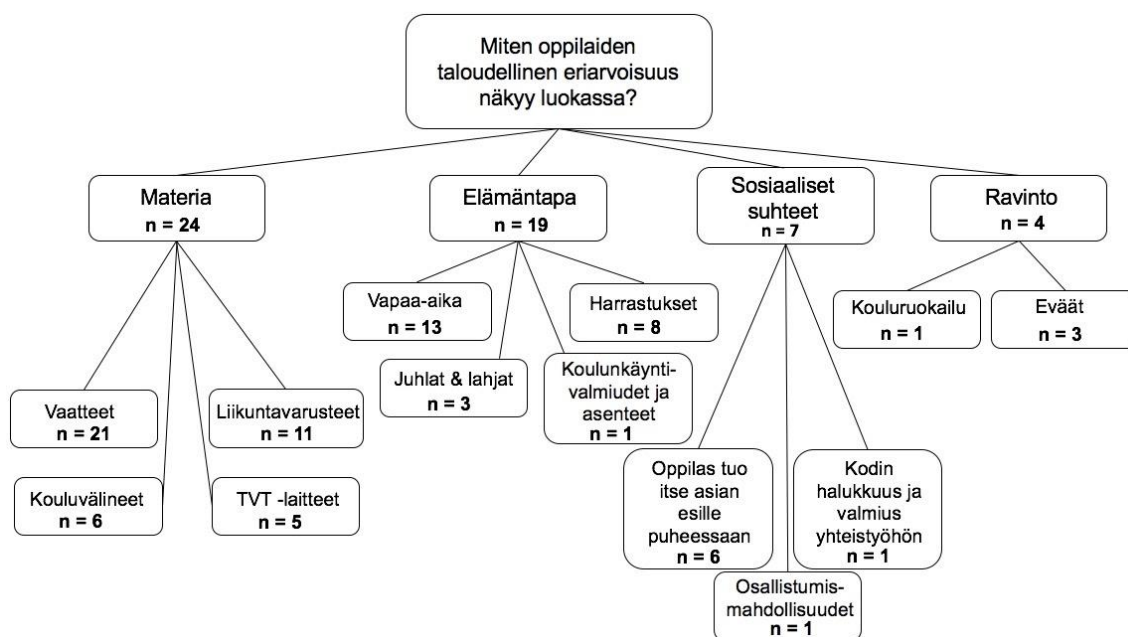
Miten oppilaiden taloudellinen eriarvoisuus näkyy luokassa?

Materia
n = 24

Elämäntapa
n = 19

Sosiaaliset suhteet
n = 7

Ravinto
n = 4

Vaatteet
n = 21

Liikuntavarusteet
n = 11

Kouluvälineet
n = 6

TVT -laitteet
n = 5

Vapaa-aika
n = 13

Harrastukset
n = 8

Juhlat & lahjat
n = 3

Koulunkäyntivalmiudet ja asenteet
n = 1

Oppilas tuo itse asian esille puheessaan
n = 6

Kodin halukkuus ja valmius yhteistyöhön
n = 1

Osallistumismahdollisuudet
n = 1

Kouluruokailu
n = 1

Eväät
n = 3